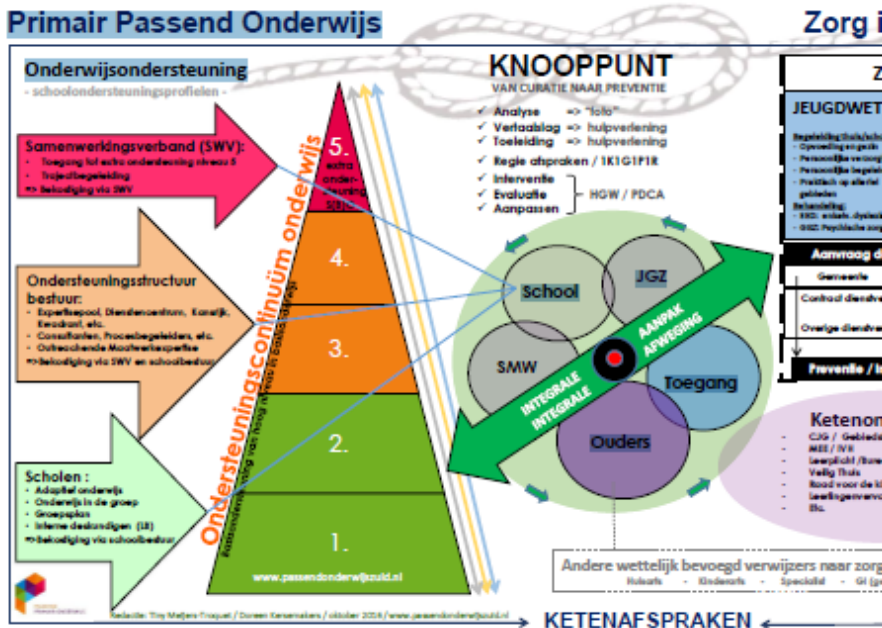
Primair Passend Onderwijs

Zorg i

Onderwijsondersteuning

- schoolondersteuningsprofielen -

Samenwerkingsverband (SWV):
- Toegang tot extra ondersteuning niveau 5
- Trajectbegeleiding
=> Bekostiging via SWV

Ondersteuningsstructuur bestuur:
- Expertisepool, Dienstencentrum, Konstijk, Kenadrant, etc.
- Consultanten, Procesbegeleiders, etc.
- Outreachende Maatwerkexpertise
=> Bekostiging via SWV en schoolbestuur

Scholen :
- Adaptief onderwijs
- Onderwijs in de groep
- Groepsplan
- Interne deskundigen (IB)
=> Bekostiging via schoolbestuur

Ondersteuningscontinuüm onderwijs

5. extra ondersteuning

4.

3.

2.

1.

www.passendonderwijszuid.nl

KNOOPPUNT
VAN CURATIE NAAR PREVENTIE

✓ Analyse => "foto"
✓ Verslaglag => hulpverlening
✓ Toeleiding => hulpverlening
✓ Regie afspraken / 1K1G1P1R
✓ Interventie
✓ Evaluatie
✓ Aanpassen
HGW / PDCA

School
JGZ
SMW
Toegang
Ouders

INTEGRALE INTEGRALE
AANPAK AFWEGING

Z

JEUGDWET

Aanvraag d
Gemeente
Contract dienstve
Overige dienstve
Preventie / I

Ketenon
- CJG / Gebied
- MEE / IVS
- Leerplicht / Bure
- Veilig Thuis
- Raad voor de ki
- Leerlingenvervo
- Etc.

Andere wettelijk bevoegd verwijzers naar zorg
Huisarts - Kinderarts - Specialist - GI (g

Redactie: Tiny Meijers-Troquet / Doreen Kersemakers / oktober 2014 / www.passendonderwijszuid.nl

KETENAFSPRAKEN